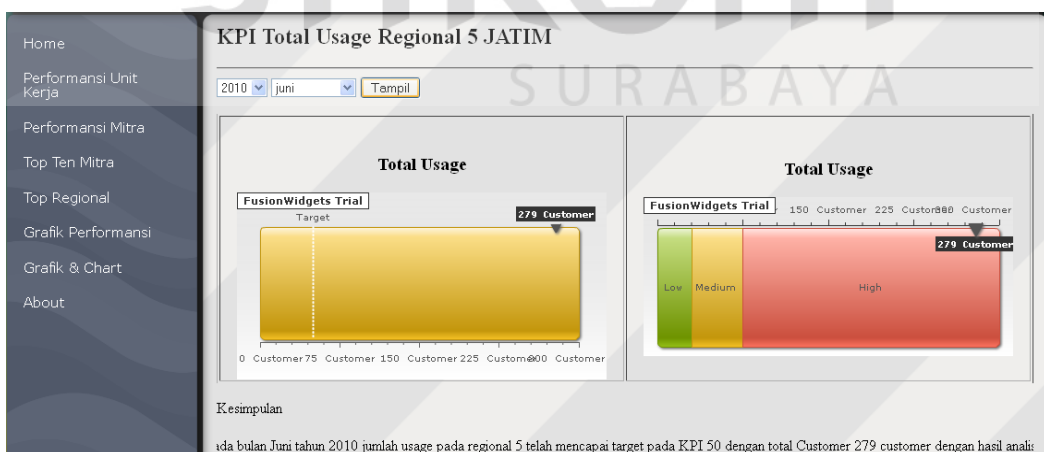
Home

Performansi Unit Kerja

Performansi Mitra

Top Ten Mitra

Top Regional

Grafik Performansi

Grafik & Chart

About

KPI Total Usage Regional 5 JATIM

SURABAYA

2010 juni Tampil

Total Usage

FusionWidgets Trial

Target

279 Customer

0 Customer 75 Customer 150 Customer 225 Customer 300 Customer

Total Usage

FusionWidgets Trial

150 Customer 225 Customer 300 Customer

279 Customer

Low Medium High

Kesimpulan

ıda bulan Juni tahun 2010 jumlah usage pada regional 5 telah mencapai target pada KPI 50 dengan total Customer 279 customer dengan hasil anali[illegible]